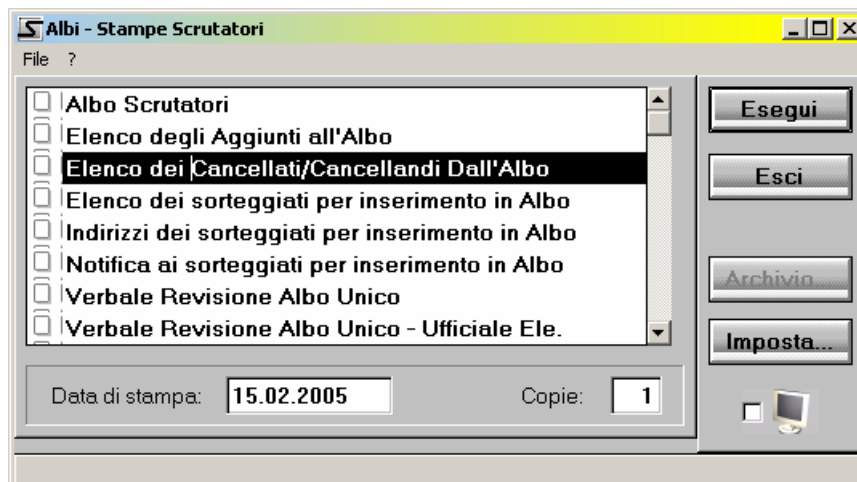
Albi - Stampe Scrutatori

File ?

Albo Scrutatori
Elenco degli Aggiunti all'Albo
Elenco dei Cancellati/Cancellandi Dall'Albo
Elenco dei sorteggiati per inserimento in Albo
Indirizzi dei sorteggiati per inserimento in Albo
Notifica ai sorteggiati per inserimento in Albo
Verbale Revisione Albo Unico
Verbale Revisione Albo Unico - Ufficiale Ele.

Esegui
Esci
Archivio
Imposta...

Data di stampa: 15.02.2005
Copie: 1